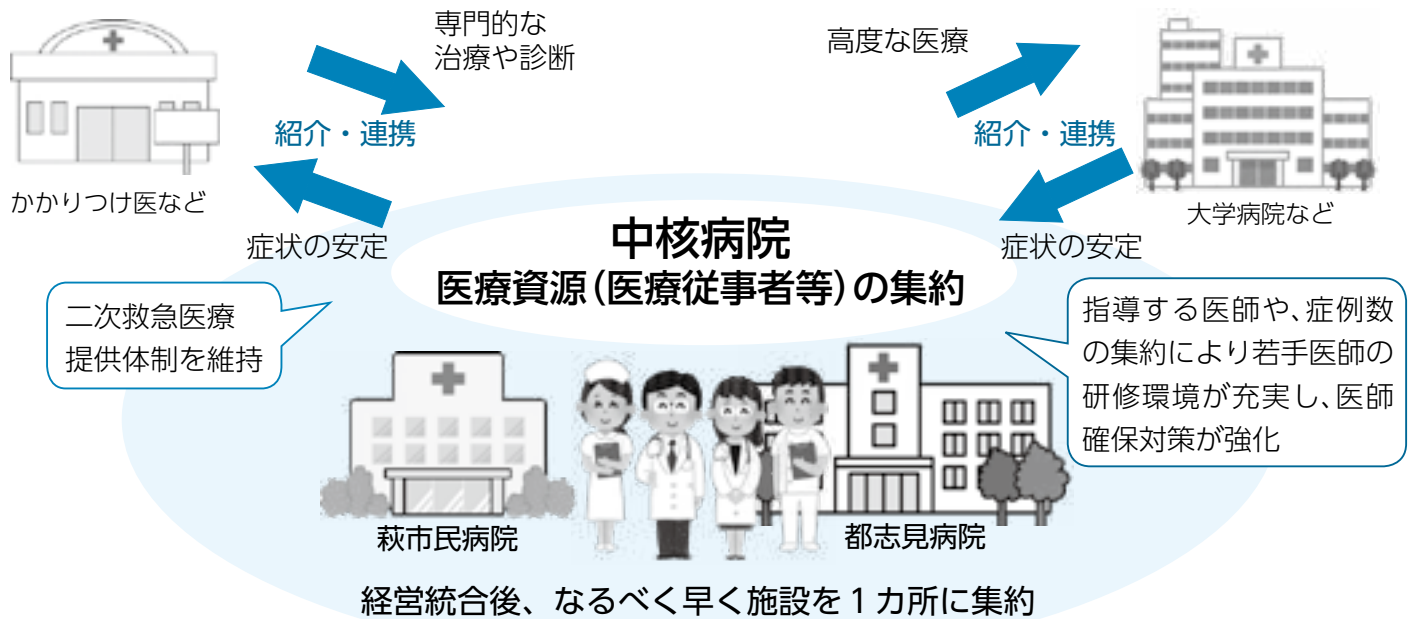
専門的な
治療や診断

高度な医療

紹介・連携

紹介・連携

かかりつけ医など

大学病院など

症状の安定

症状の安定

中核病院
医療資源(医療従事者等)の集約

二次救急医療
提供体制を維持

指導する医師や、症例数の集約により若手医師の研修環境が充実し、医師確保対策が強化

萩市民病院

都志見病院

経営統合後、なるべく早く施設を１カ所に集約